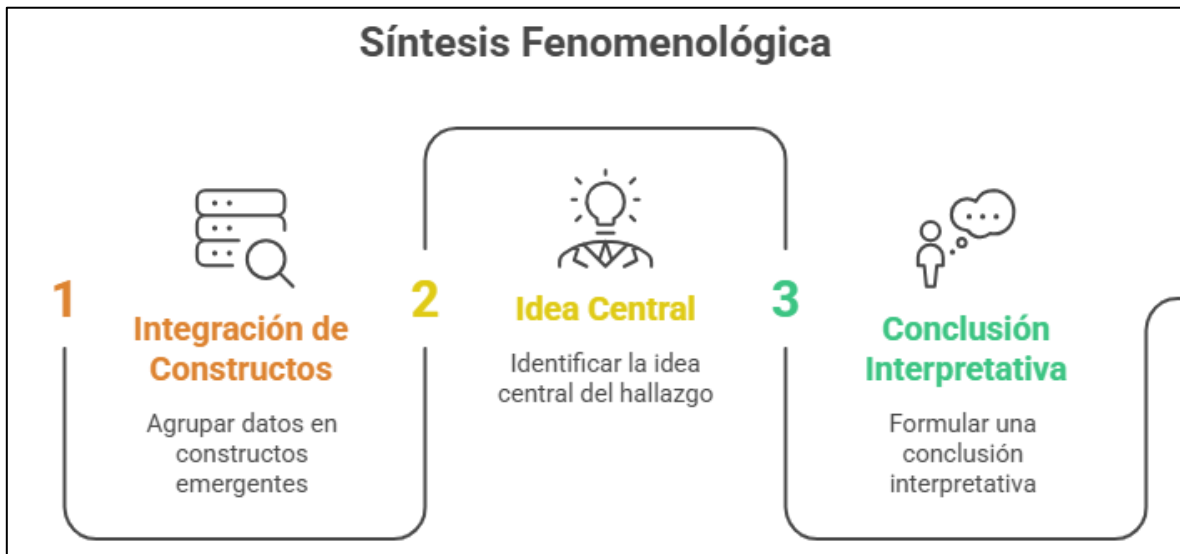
Síntesis Fenomenológica

1

Integración de Constructos

Agrupar datos en constructos emergentes

2

Idea Central

Identificar la idea central del hallazgo

3

Conclusión Interpretativa

Formular una conclusión interpretativa